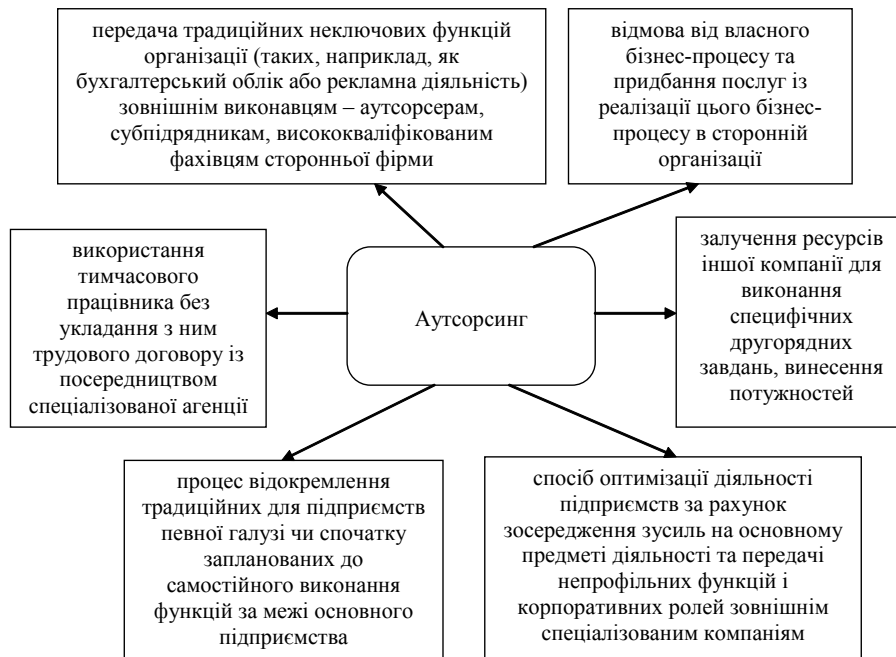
передача традиційних неключових функцій організації (таких, наприклад, як бухгалтерський облік або рекламна діяльність) зовнішнім виконавцям – аутсорсерам, субпідрядникам, висококваліфікованим фахівцям сторонньої фірми

відмова від власного бізнес-процесу та придбання послуг із реалізації цього бізнес-процесу в сторонній організації

використання тимчасового працівника без укладання з ним трудового договору із посередництвом спеціалізованої агенції

Аутсорсинг

залучення ресурсів іншої компанії для виконання специфічних другорядних завдань, винесення потужностей

процес відокремлення традиційних для підприємств певної галузі чи спочатку запланованих до самостійного виконання функцій за межі основного підприємства

спосіб оптимізації діяльності підприємств за рахунок зосередження зусиль на основному предметі діяльності та передачі непрофільних функцій і корпоративних ролей зовнішнім спеціалізованим компаніям